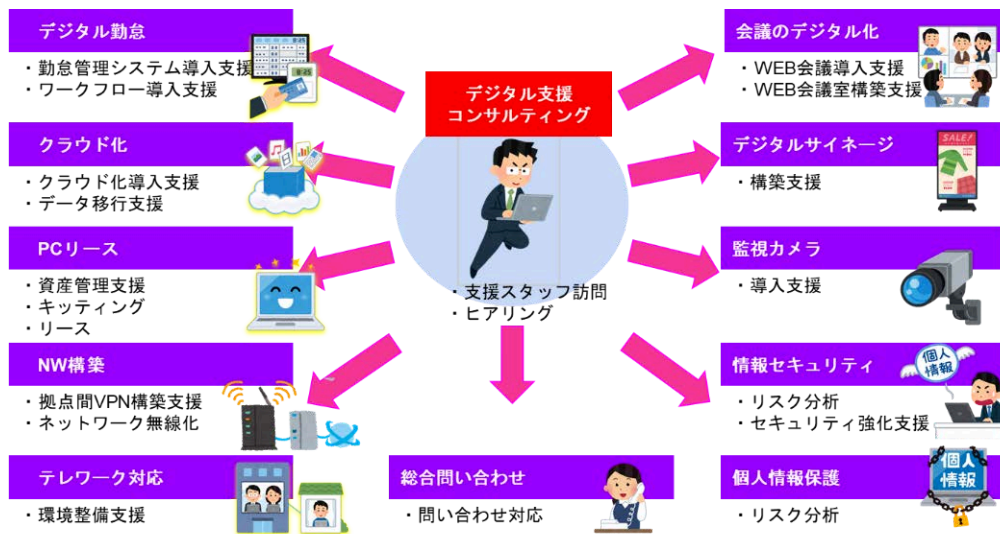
デジタル支援
コンサルティング

・支援スタッフ訪問
・ヒアリング

デジタル勤怠
・勤怠管理システム導入支援
・ワークフロー導入支援

クラウド化
・クラウド化導入支援
・データ移行支援

PCリース
・資産管理支援
・キッティング
・リース

NW構築
・拠点間VPN構築支援
・ネットワーク無線化

テレワーク対応
・環境整備支援

総合問い合わせ
・問い合わせ対応

会議のデジタル化
・WEB会議導入支援
・WEB会議室構築支援

デジタルサイネージ
・構築支援

監視カメラ
・導入支援

情報セキュリティ
・リスク分析
・セキュリティ強化支援

個人情報保護
・リスク分析

個人情報

個人情報

SALE!